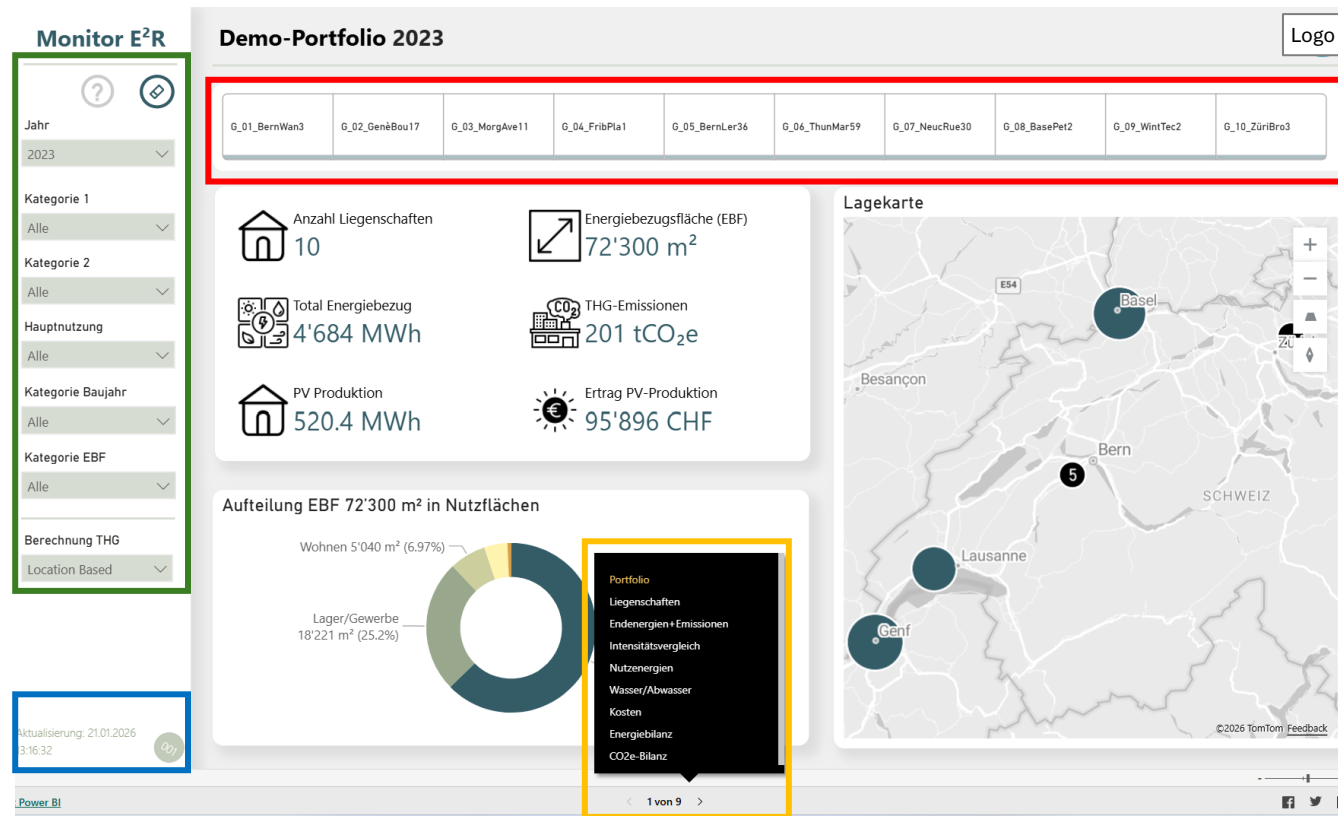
Monitor E²R

Jahr
2023

Kategorie 1
Alle

Kategorie 2
Alle

Hauptnutzung
Alle

Kategorie Baujahr
Alle

Kategorie EBF
Alle

Berechnung THG
Location Based

Aktualisierung: 21.01.2026
3:16:32

001

Demo-Portfolio 2023

Logo

| G_01_BernWan3 | G_02_GenèBou17 | G_03_MorgAve11 | G_04_FribPla1 | G_05_BernLer36 | G_06_ThunMar59 | G_07_NeucRue30 | G_08_BasePet2 | G_09_WintTec2 | G_10_ZüriBro3 |
|---|---|---|---|---|---|---|---|---|---|

Anzahl Liegenschaften
10

Energiebezugsfläche (EBF)
72'300 m²

Total Energiebezug
4'684 MWh

THG-Emissionen
201 tCO₂e

PV Produktion
520.4 MWh

Ertrag PV-Produktion
95'896 CHF

Lagekarte

E54
Basel
Besançon
Bern
5
SCHWEIZ
Lausanne
Genf
©2026 TomTom Feedback

Aufteilung EBF 72'300 m² in Nutzflächen

Wohnen 5'040 m² (6.97%)
Lager/Gewerbe
18'221 m² (25.2%)

Portfolio
Liegenschaften
Endenergien+Emissionen
Intensitätsvergleich
Nutzenergien
Wasser/Abwasser
Kosten
Energiebilanz
CO2e-Bilanz

1 von 9

Power BI